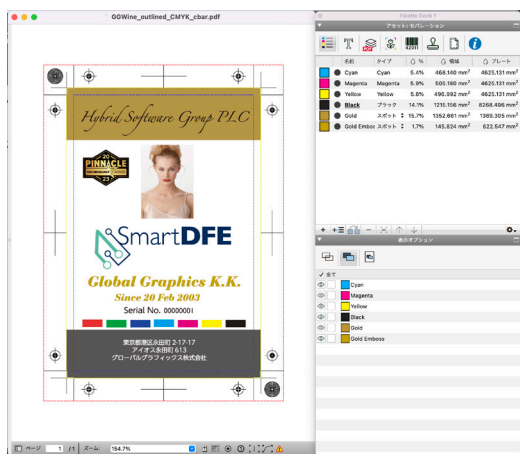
GGWine_outlined_CMYK_cbar.pdf

Hybrid Software Group PLC

20
PINNACLE
23

SmartDFE

Global Graphics K.K.
Since 20 Feb 2003
Serial No. 00000001

東京都港区永田町 2-17-17
アイオス永田町 613
グローバルグラフィックス株式会社

ページ 1 /1 ズーム: 154.7%

Palette Dock 1
アセット | セパレーション

| | 名前 | タイプ | % | 領域 | プレート |
|---|---|---|---|---|---|
| | Cyan | Cyan | 5.4% | 463.140 mm² | 4625.131 mm² |
| | Magenta | Magenta | 5.9% | 500.180 mm² | 4625.131 mm² |
| | Yellow | Yellow | 5.8% | 496.392 mm² | 4625.131 mm² |
| | Black | ブラック | 14.1% | 1215.156 mm² | 8268.496 mm² |
| | Gold | スポット | 15.7% | 1352.681 mm² | 1369.305 mm² |
| | Gold Emboss | スポット | 1.7% | 145.624 mm² | 622.547 mm² |

表示オプション

全て
Cyan
Magenta
Yellow
Black
Gold
Gold Emboss